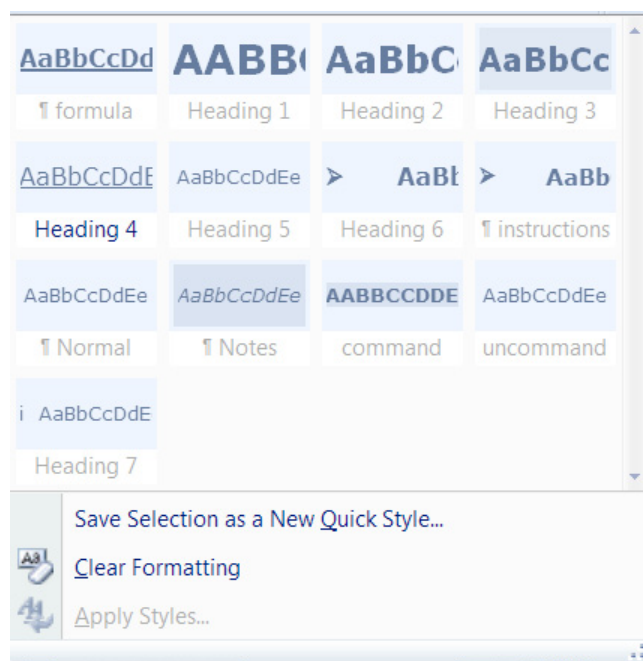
AaBbCcDd AABB( AaBbC( AaBbCc
¶ formula Heading 1 Heading 2 Heading 3

AaBbCcDdE AaBbCcDdEe ➤ AaBł ➤ AaBb
Heading 4 Heading 5 Heading 6 ¶ instructions

AaBbCcDdEe AaBbCcDdEe AABBCCDDE AaBbCcDdEe
¶ Normal ¶ Notes command uncommand

i AaBbCcDdE
Heading 7

Save Selection as a New Quick Style...
Clear Formatting
Apply Styles...